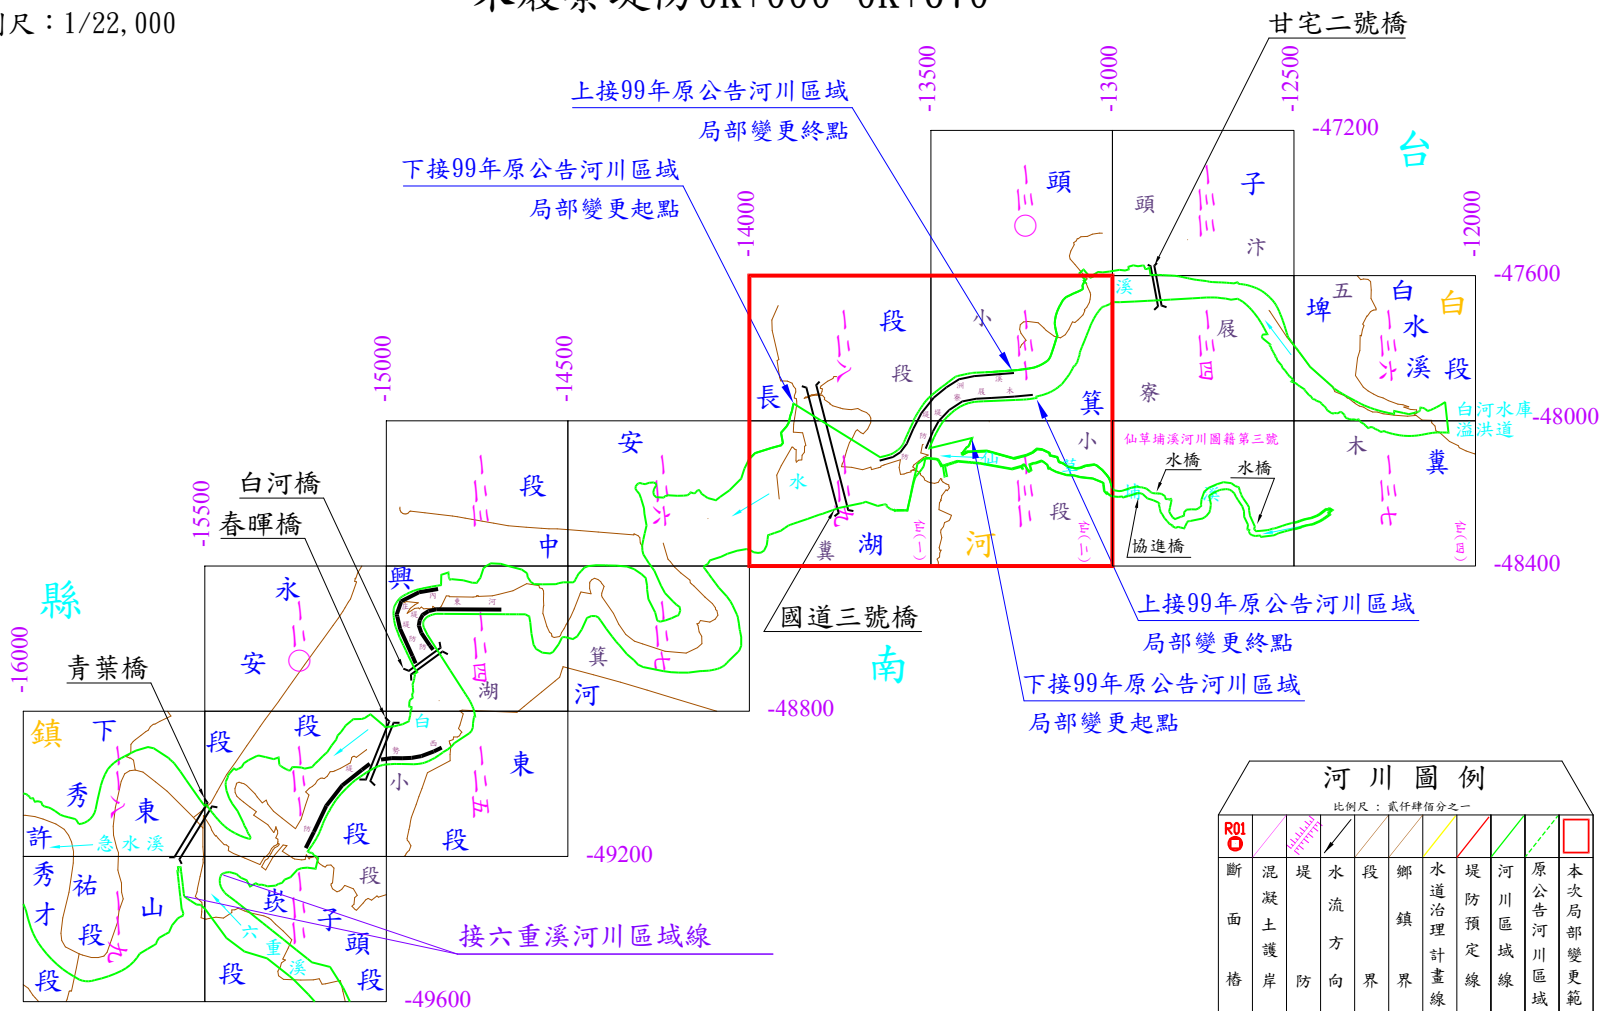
尺：1/22,000

甘宅二號橋

上接99年原公告河川區域
局部變更終點

下接99年原公告河川區域
局部變更起點

-13500
-13000
-12500
-14000
-12000
-47200
-47600
-48000
-48400
-48800
-49200
-49600
-15000
-14500
-15500
-16000

台
頭
子
頭
汴
段
段
小
長
箕
寮
埤
五
白
水
溪
段
白
白河水庫溢洪道
仙草埔溪河川圖籍第三號
水橋
水橋
協進橋
木
冀
安
段
中
水
湖
冀
河
段
小
白河橋
春暉橋
縣
永
安
興
湖
箕
河
國道三號橋
南

上接99年原公告河川區域
局部變更終點

下接99年原公告河川區域
局部變更起點

青葉橋
鎮
下
秀
東
許
急水溪
段
段
白
小
東
段
段
秀
祐
才
山
段
段
六重溪
子
頭
段
段
段
接六重溪河川區域線

河川圖例
比例尺：貳仟肆佰分之一

| R01 | | | | | | | | | | |
|---|---|---|---|---|---|---|---|---|---|---|
| 斷面樁 | 混凝土護岸 | 堤防 | 水流方向 | 段界 | 鄉鎮界 | 水道治理計畫線 | 堤防預定線 | 河川區域線 | 原公告河川區域 | 本次局部變更範 |